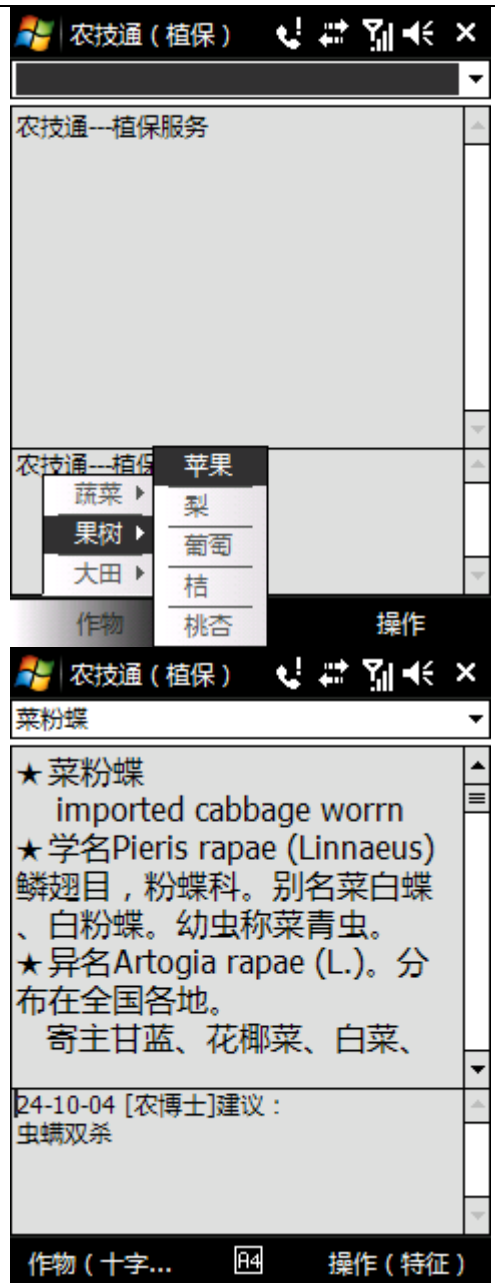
农技通（植保）

农技通---植保服务

农技通---植保

蔬菜
果树
大田

苹果
梨
葡萄
桔
桃杏

作物
操作

农技通（植保）

菜粉蝶

★菜粉蝶
imported cabbage worrn
★学名Pieris rapae (Linnaeus) 鳞翅目，粉蝶科。别名菜白蝶、白粉蝶。幼虫称菜青虫。
★异名Artogia rapae (L.)。分布在全国各地。
寄主甘蓝、花椰菜、白菜、

24-10-04 [农博士]建议：
虫螨双杀

作物（十字...
A4
操作（特征）